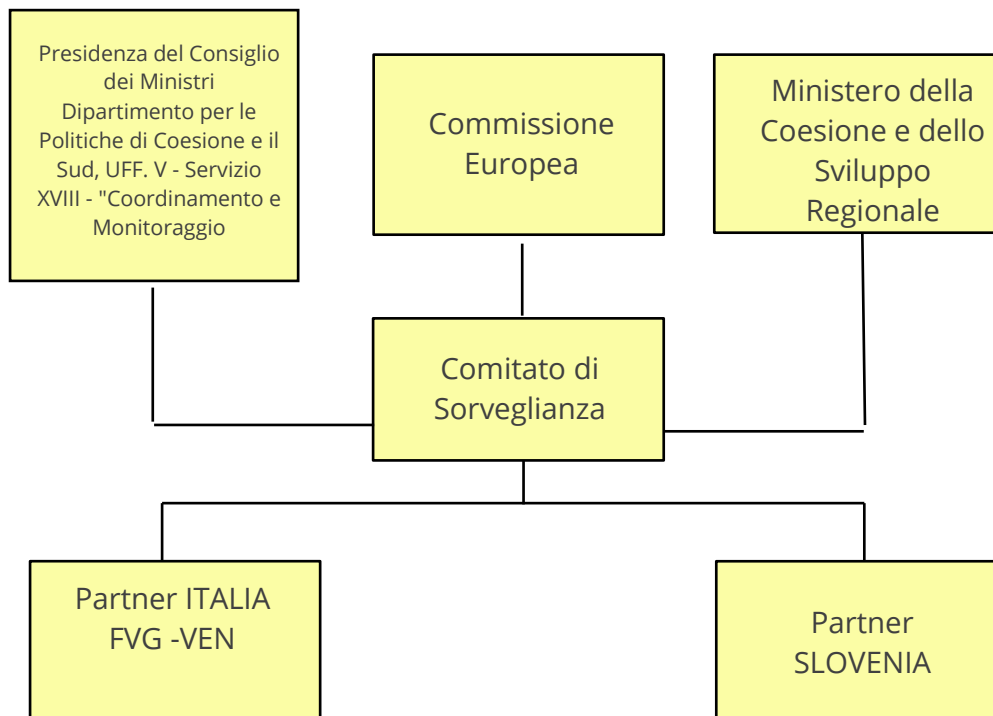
Presidenza del Consiglio dei Ministri Dipartimento per le Politiche di Coesione e il Sud, UFF. V - Servizio XVIII - "Coordinamento e Monitoraggio

Commissione Europea

Ministero della Coesione e dello Sviluppo Regionale

Comitato di Sorveglianza

Partner ITALIA FVG -VEN

Partner SLOVENIA